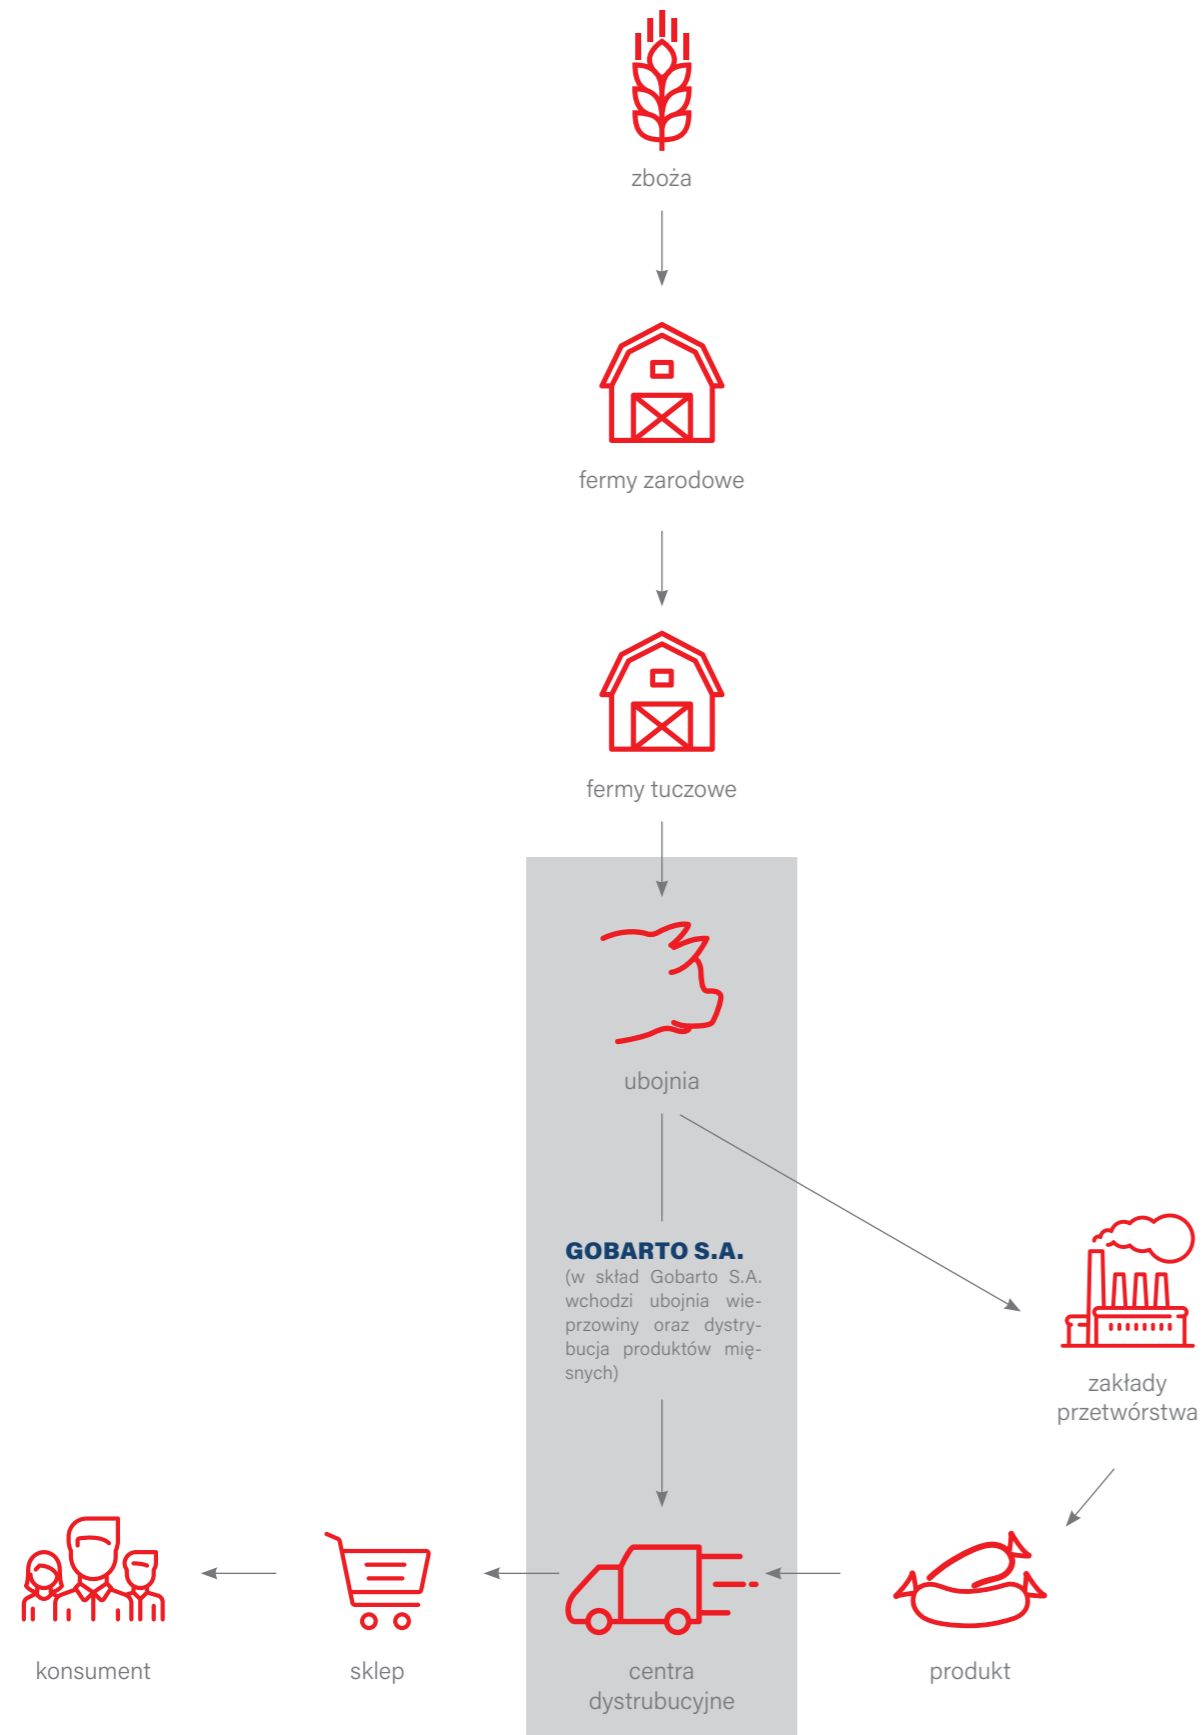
zboża

fermy zarodowe

fermy tuczowe

ubojnia

GOBARTO S.A.
(w skład Gobarto S.A. wchodzi ubojnia wieprzowiny oraz dystrybucja produktów mięsnych)

zakłady przetwórstwa

konsument

sklep

centra dystrubucyjne

produkt